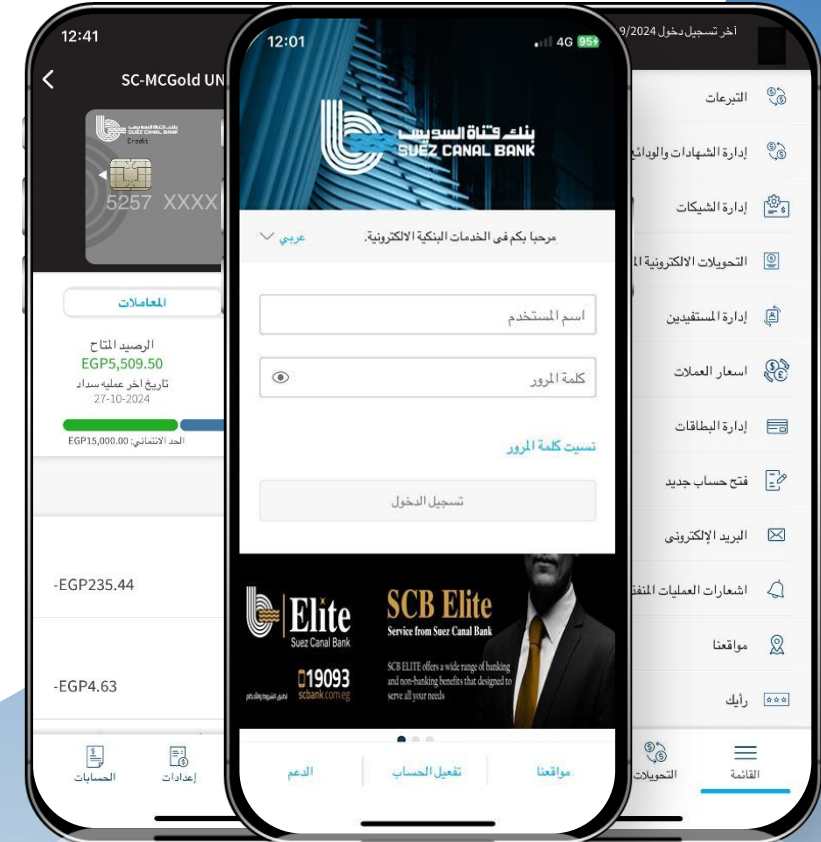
12:41

SC-MCGold UN

Credit

5257 XXXX

المعاملات

الرصيد المتاح
EGP5,509.50
تاريخ اخر عمليه سداد
27-10-2024

الحد الائتماني: EGP15,000.00

-EGP235.44

-EGP4.63

الحسابات

إعدادات

12:01

4G 95

بنك قناة السويس
SUEZ CANAL BANK

مرحبا بكم فى الخدمات البنكية الالكترونية.

عربي

اسم المستخدم

كلمة المرور

نسيت كلمة المرور

تسجيل الدخول

Elite
Suez Canal Bank

19093
scbank.com.eg

SCB Elite
Service from Suez Canal Bank

SCB ELITE offers a wide range of banking and non-banking benefits that designed to serve all your needs

مواقعنا

تفعيل الحساب

الدعم

آخر تسجيل دخول 9/2024

التبرعات

إدارة الشهادات والودائع

إدارة الشيكات

التحويلات الالكترونية

إدارة المستفيدين

اسعار العملات

إدارة البطاقات

فتح حساب جديد

البريد الإلكترونى

اشعارات العمليات المنفذ

مواقعنا

رأيك

القائمة

التحويلات